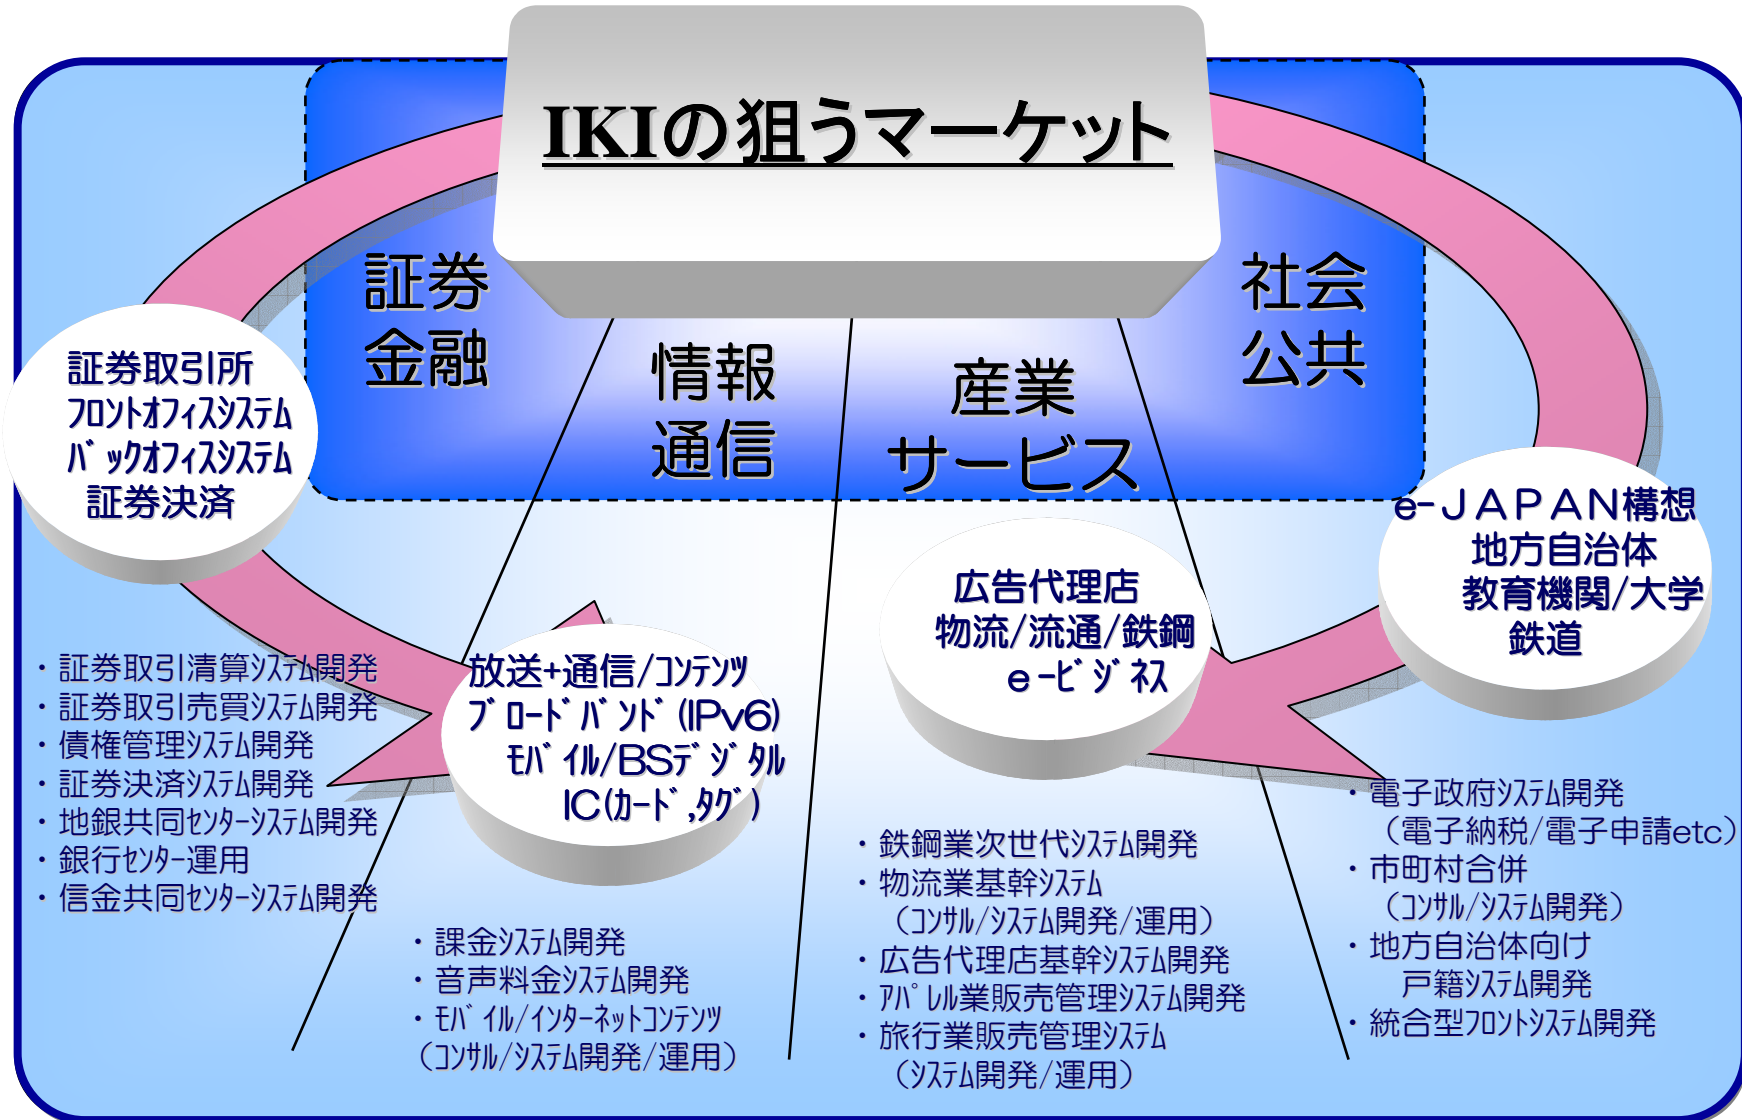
IKIの狙うマーケット

証券
金融

情報
通信

産業
サービス

社会
公共

証券取引所
ﾌﾛﾝﾄｵﾌｨｽｼｽﾃﾑ
ﾊﾞｯｸｵﾌｨｽｼｽﾃﾑ
証券決済

・証券取引清算ｼｽﾃﾑ開発
・証券取引売買ｼｽﾃﾑ開発
・債権管理ｼｽﾃﾑ開発
・証券決済ｼｽﾃﾑ開発
・地銀共同ｾﾝﾀｰｼｽﾃﾑ開発
・銀行ｾﾝﾀｰ運用
・信金共同ｾﾝﾀｰｼｽﾃﾑ開発

放送+通信/ｺﾝﾃﾝﾂ
ﾌﾞﾛｰﾄﾞﾊﾞﾝﾄﾞ(IPv6)
ﾓﾊﾞｲﾙ/BSﾃﾞｼﾞﾀﾙ
IC(ｶｰﾄﾞ,ﾀｸﾞ)

・課金ｼｽﾃﾑ開発
・音声料金ｼｽﾃﾑ開発
・ﾓﾊﾞｲﾙ/ｲﾝﾀｰﾈｯﾄｺﾝﾃﾝﾂ
（ｺﾝｻﾙ/ｼｽﾃﾑ開発/運用）

広告代理店
物流/流通/鉄鋼
eｰﾋﾞｼﾞﾈｽ

・鉄鋼業次世代ｼｽﾃﾑ開発
・物流業基幹ｼｽﾃﾑ
（ｺﾝｻﾙ/ｼｽﾃﾑ開発/運用）
・広告代理店基幹ｼｽﾃﾑ開発
・ｱﾊﾟﾚﾙ業販売管理ｼｽﾃﾑ開発
・旅行業販売管理ｼｽﾃﾑ
（ｼｽﾃﾑ開発/運用）

e-JAPAN構想
地方自治体
教育機関/大学
鉄道

・電子政府ｼｽﾃﾑ開発
（電子納税/電子申請etc）
・市町村合併
（ｺﾝｻﾙ/ｼｽﾃﾑ開発）
・地方自治体向け
戸籍ｼｽﾃﾑ開発
・統合型ﾌﾛﾝﾄｼｽﾃﾑ開発